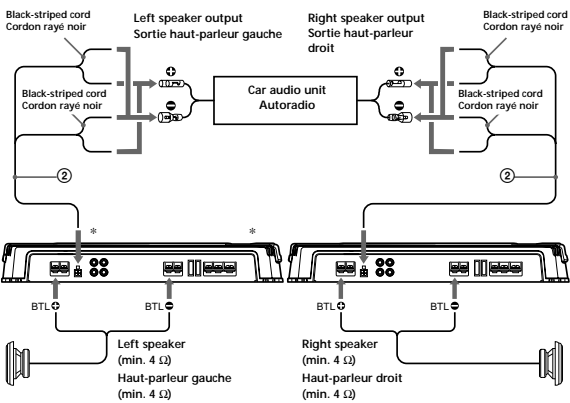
Black-striped cord
Cordon rayé noir

Left speaker output
Sortie haut-parleur gauche

Right speaker output
Sortie haut-parleur droit

Black-striped cord
Cordon rayé noir

Black-striped cord
Cordon rayé noir

Car audio unit
Autoradio

Black-striped cord
Cordon rayé noir

②

②

*

*

BTL ⊕

BTL ⊖

BTL ⊕

BTL ⊖

Left speaker
(min. 4 Ω)
Haut-parleur gauche
(min. 4 Ω)

Right speaker
(min. 4 Ω)
Haut-parleur droit
(min. 4 Ω)